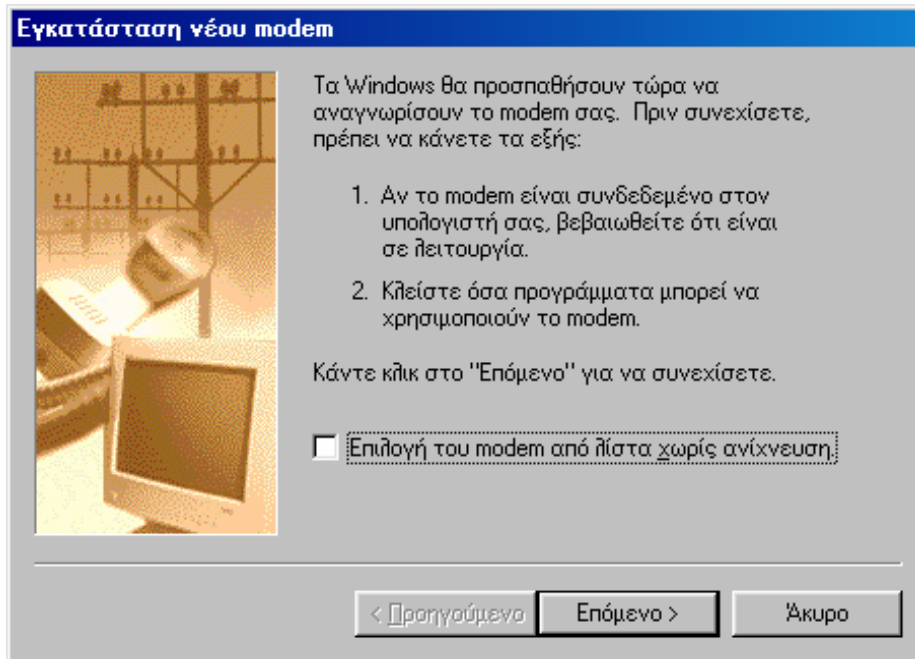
Εγκατάσταση νέου modem

Τα Windows θα προσπαθήσουν τώρα να αναγνωρίσουν το modem σας. Πριν συνεχίσετε, πρέπει να κάνετε τα εξής:

1. Αν το modem είναι συνδεδεμένο στον υπολογιστή σας, βεβαιωθείτε ότι είναι σε λειτουργία.

2. Κλείστε όσα προγράμματα μπορεί να χρησιμοποιούν το modem.

Κάντε κλικ στο "Επόμενο" για να συνεχίσετε.

Επιλογή του modem από λίστα χωρίς ανίχνευση.

< Προηγούμενο

Επόμενο >

Άκυρο